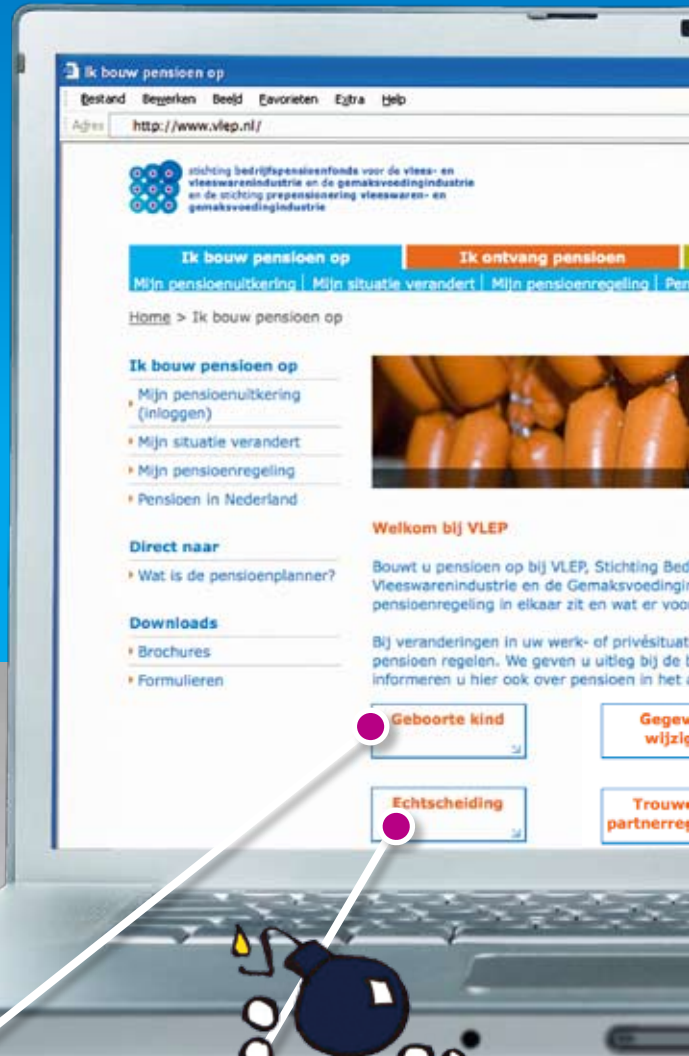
Ik bouw pensioen op

Bestand Bewerken Beeld Favorieten Extra Help

Adres http://www.vlep.nl/

stichting bedrijfspensioenfonds voor de vlees- en vleeswarenindustrie en de gemaksvoedingindustrie en de stichting prepensionering vleeswaren- en gemaksvoedingindustrie

Ik bouw pensioen op | Ik ontvang pensioen

Mijn pensioenuitkering | Mijn situatie verandert | Mijn pensioenregeling | Pen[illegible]

Home > Ik bouw pensioen op

Ik bouw pensioen op

Mijn pensioenuitkering (inloggen)

Mijn situatie verandert

Mijn pensioenregeling

Pensioen in Nederland

Direct naar

Wat is de pensioenplanner?

Downloads

Brochures

Formulieren

Welkom bij VLEP

Bouwt u pensioen op bij VLEP, Stichting Bed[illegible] Vleeswarenindustrie en de Gemaksvoedingi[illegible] pensioenregeling in elkaar zit en wat er voo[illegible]

Bij veranderingen in uw werk- of privésituat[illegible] pensioen regelen. We geven u uitleg bij de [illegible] informeren u hier ook over pensioen in het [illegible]

Geboorte kind

Gegev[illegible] wijzi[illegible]

Echtscheiding

Trouwe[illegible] partnerreg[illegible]